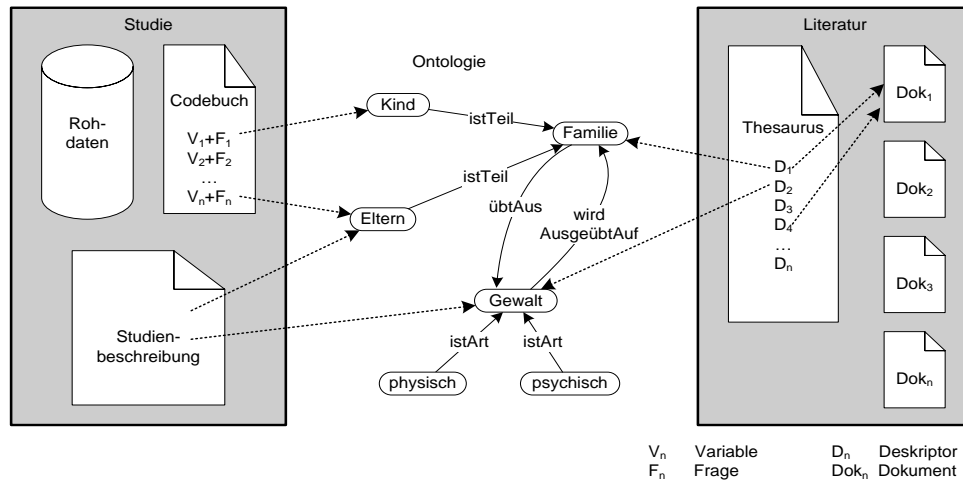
Studie

Rohdaten

Codebuch

$V_1$+$F_1$
$V_2$+$F_2$
…
$V_n$+$F_n$

Studienbeschreibung

Ontologie

Kind

istTeil

Familie

istTeil

Eltern

übtAus

wird AusgeübtAuf

Gewalt

istArt

istArt

physisch

psychisch

Literatur

Thesaurus

$D_1$
$D_2$
$D_3$
$D_4$
…
$D_n$

$Dok_1$

$Dok_2$

$Dok_3$

$Dok_n$

$V_n$ Variable
$F_n$ Frage

$D_n$ Deskriptor
$Dok_n$ Dokument